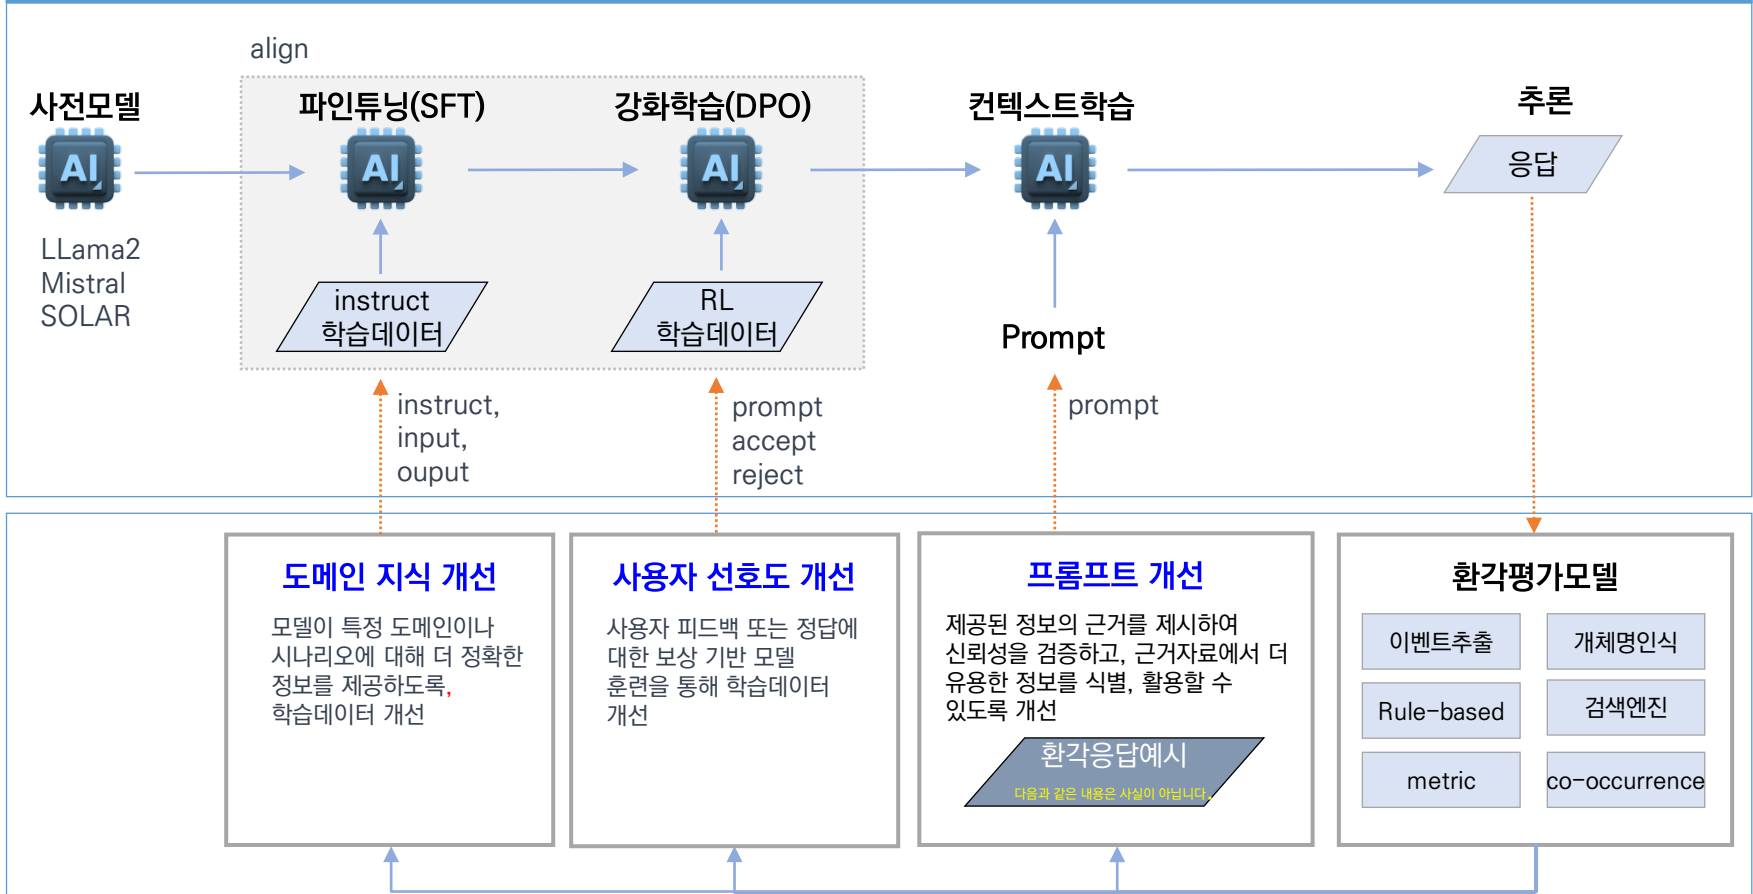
align

사전모델

AI

LLama2
Mistral
SOLAR

파인튜닝(SFT)

AI

instruct
학습데이터

강화학습(DPO)

AI

RL
학습데이터

컨텍스트학습

AI

Prompt

추론

응답

instruct,
input,
ouput

prompt
accept
reject

prompt

도메인 지식 개선

모델이 특정 도메인이나 시나리오에 대해 더 정확한 정보를 제공하도록, 학습데이터 개선

사용자 선호도 개선

사용자 피드백 또는 정답에 대한 보상 기반 모델 훈련을 통해 학습데이터 개선

프롬프트 개선

제공된 정보의 근거를 제시하여 신뢰성을 검증하고, 근거자료에서 더 유용한 정보를 식별, 활용할 수 있도록 개선

환각응답예시
다음과 같은 내용은 사실이 아닙니다.

환각평가모델

| 이벤트추출 | 개체명인식 |
|---|---|
| Rule-based | 검색엔진 |
| metric | co-occurrence |